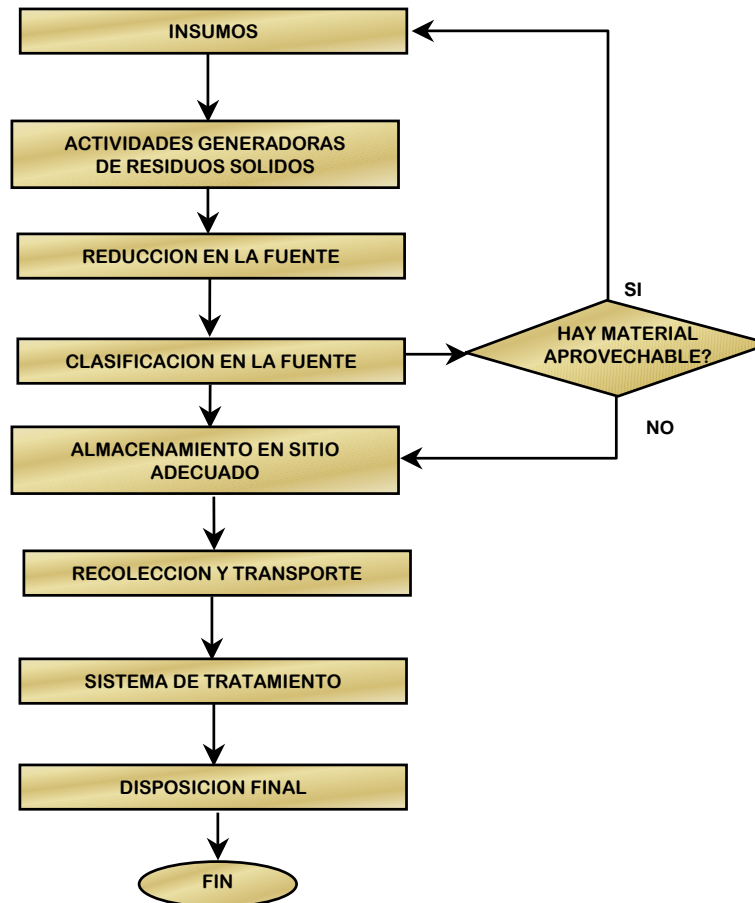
INSUMOS

ACTIVIDADES GENERADORAS DE RESIDUOS SOLIDOS

REDUCCION EN LA FUENTE

SI

CLASIFICACION EN LA FUENTE

HAY MATERIAL APROVECHABLE?

NO

ALMACENAMIENTO EN SITIO ADECUADO

RECOLECCION Y TRANSPORTE

SISTEMA DE TRATAMIENTO

DISPOSICION FINAL

FIN